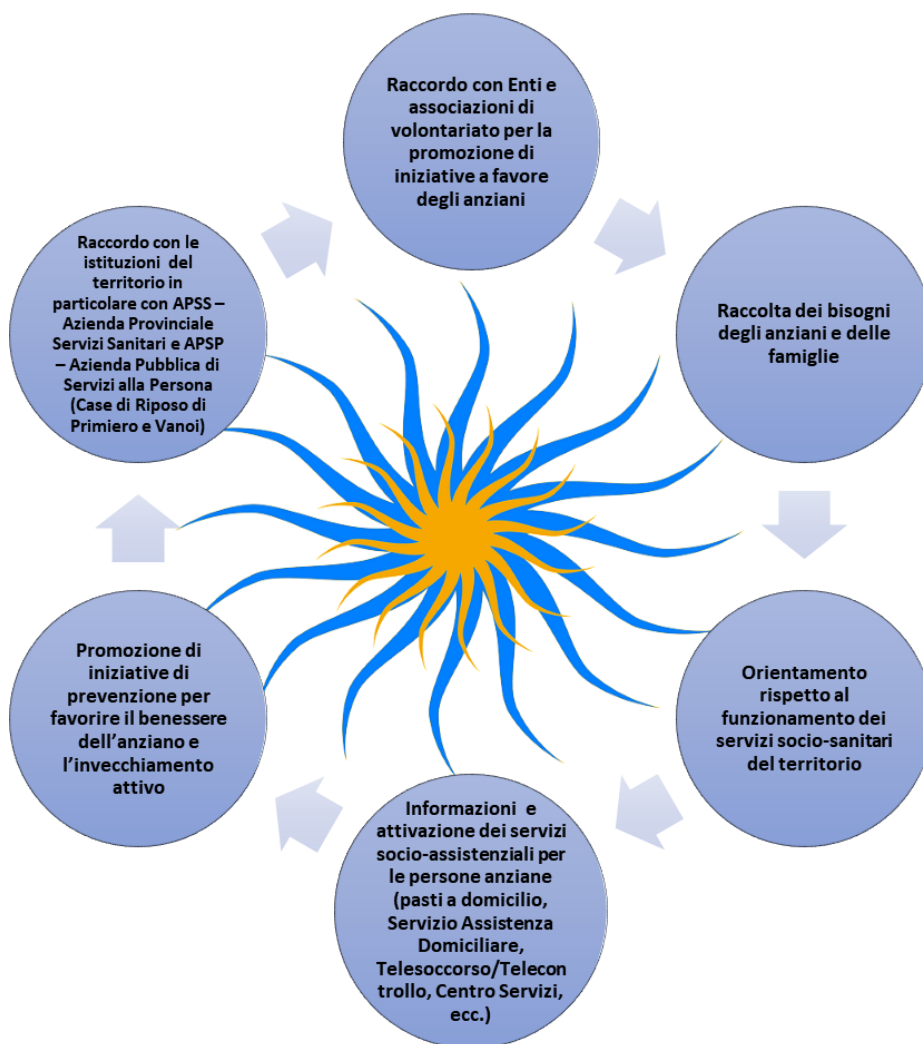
Raccordo con Enti e associazioni di volontariato per la promozione di iniziative a favore degli anziani

Raccolta dei bisogni degli anziani e delle famiglie

Orientamento rispetto al funzionamento dei servizi socio-sanitari del territorio

Informazioni e attivazione dei servizi socio-assistenziali per le persone anziane (pasti a domicilio, Servizio Assistenza Domiciliare, Telesoccorso/Telecontrollo, Centro Servizi, ecc.)

Promozione di iniziative di prevenzione per favorire il benessere dell'anziano e l'invecchiamento attivo

Raccordo con le istituzioni del territorio in particolare con APSS – Azienda Provinciale Servizi Sanitari e APSP – Azienda Pubblica di Servizi alla Persona (Case di Riposo di Primiero e Vanoi)